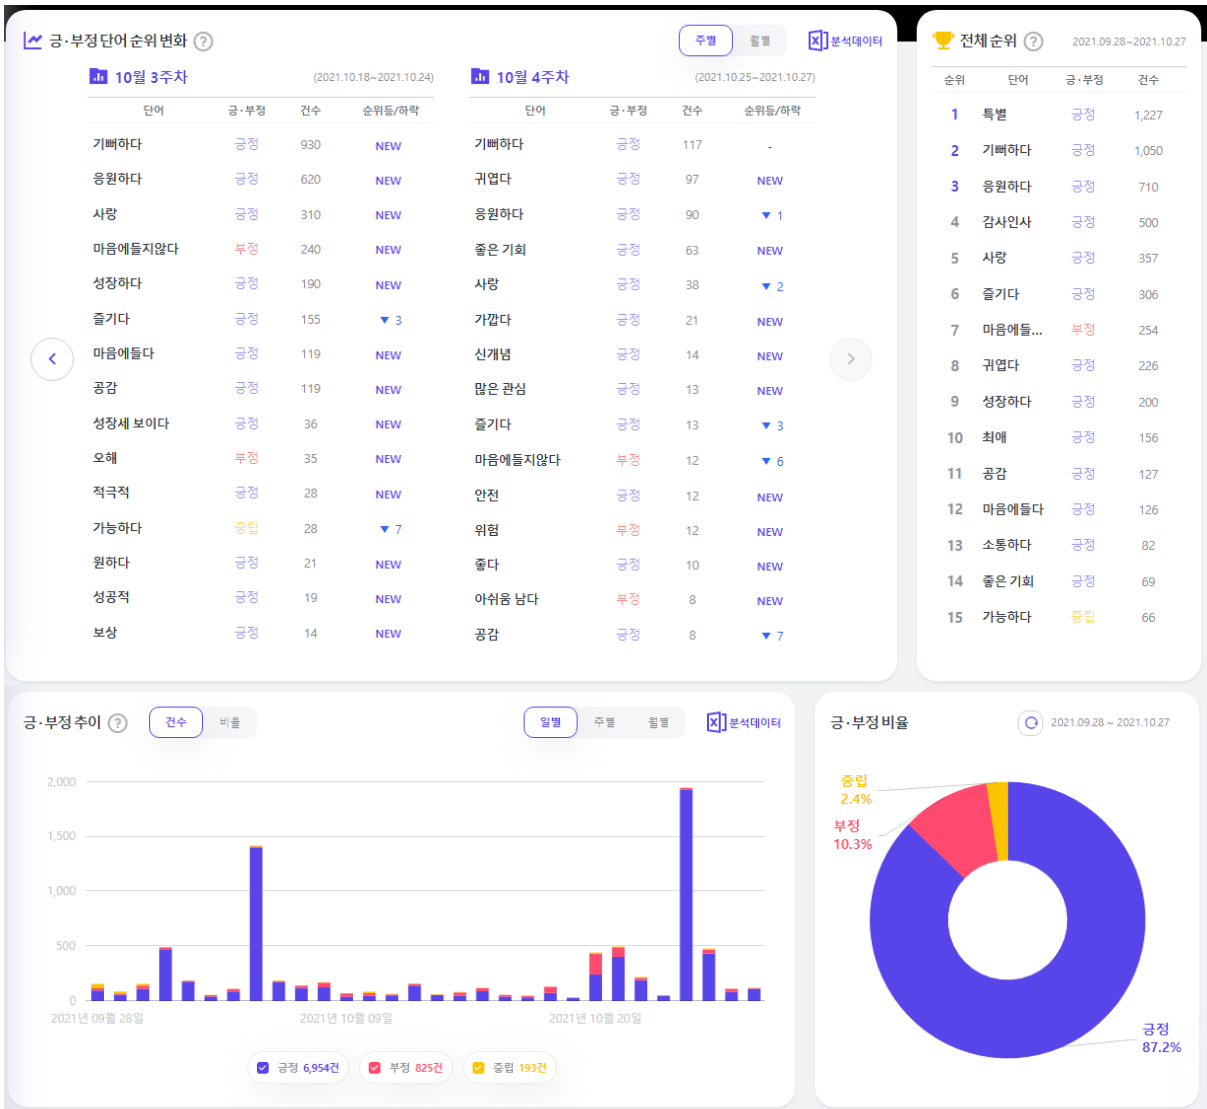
긍·부정단어순위변화 ?

주별 월별 분석데이터

10월 3주차 (2021.10.18~2021.10.24)

| 단어 | 긍·부정 | 건수 | 순위등/하락 |
|---|---|---|---|
| 기뻐하다 | 긍정 | 930 | NEW |
| 응원하다 | 긍정 | 620 | NEW |
| 사랑 | 긍정 | 310 | NEW |
| 마음에들지않다 | 부정 | 240 | NEW |
| 성장하다 | 긍정 | 190 | NEW |
| 즐기다 | 긍정 | 155 | ▼ 3 |
| 마음에들다 | 긍정 | 119 | NEW |
| 공감 | 긍정 | 119 | NEW |
| 성장세 보이다 | 긍정 | 36 | NEW |
| 오해 | 부정 | 35 | NEW |
| 적극적 | 긍정 | 28 | NEW |
| 가능하다 | 중립 | 28 | ▼ 7 |
| 원하다 | 긍정 | 21 | NEW |
| 성공적 | 긍정 | 19 | NEW |
| 보상 | 긍정 | 14 | NEW |

10월 4주차 (2021.10.25~2021.10.27)

| 단어 | 긍·부정 | 건수 | 순위등/하락 |
|---|---|---|---|
| 기뻐하다 | 긍정 | 117 | - |
| 귀엽다 | 긍정 | 97 | NEW |
| 응원하다 | 긍정 | 90 | ▼ 1 |
| 좋은 기회 | 긍정 | 63 | NEW |
| 사랑 | 긍정 | 38 | ▼ 2 |
| 가깝다 | 긍정 | 21 | NEW |
| 신개념 | 긍정 | 14 | NEW |
| 많은 관심 | 긍정 | 13 | NEW |
| 즐기다 | 긍정 | 13 | ▼ 3 |
| 마음에들지않다 | 부정 | 12 | ▼ 6 |
| 안전 | 긍정 | 12 | NEW |
| 위험 | 부정 | 12 | NEW |
| 좋다 | 긍정 | 10 | NEW |
| 아쉬움 남다 | 부정 | 8 | NEW |
| 공감 | 긍정 | 8 | ▼ 7 |

전체 순위 ? 2021.09.28~2021.10.27

| 순위 | 단어 | 긍·부정 | 건수 |
|---|---|---|---|
| 1 | 특별 | 긍정 | 1,227 |
| 2 | 기뻐하다 | 긍정 | 1,050 |
| 3 | 응원하다 | 긍정 | 710 |
| 4 | 감사인사 | 긍정 | 500 |
| 5 | 사랑 | 긍정 | 357 |
| 6 | 즐기다 | 긍정 | 306 |
| 7 | 마음에들... | 부정 | 254 |
| 8 | 귀엽다 | 긍정 | 226 |
| 9 | 성장하다 | 긍정 | 200 |
| 10 | 최애 | 긍정 | 156 |
| 11 | 공감 | 긍정 | 127 |
| 12 | 마음에들다 | 긍정 | 126 |
| 13 | 소통하다 | 긍정 | 82 |
| 14 | 좋은 기회 | 긍정 | 69 |
| 15 | 가능하다 | 중립 | 66 |

긍·부정 추이 ? 건수 비율

일별 주별 월별 분석데이터

2,000
1,500
1,000
500
0
2021년 09월 28일 2021년 10월 09일 2021년 10월 20일

긍정 6,954건 부정 825건 중립 193건

긍·부정 비율 2021.09.28 ~ 2021.10.27

중립 2.4%
부정 10.3%
긍정 87.2%